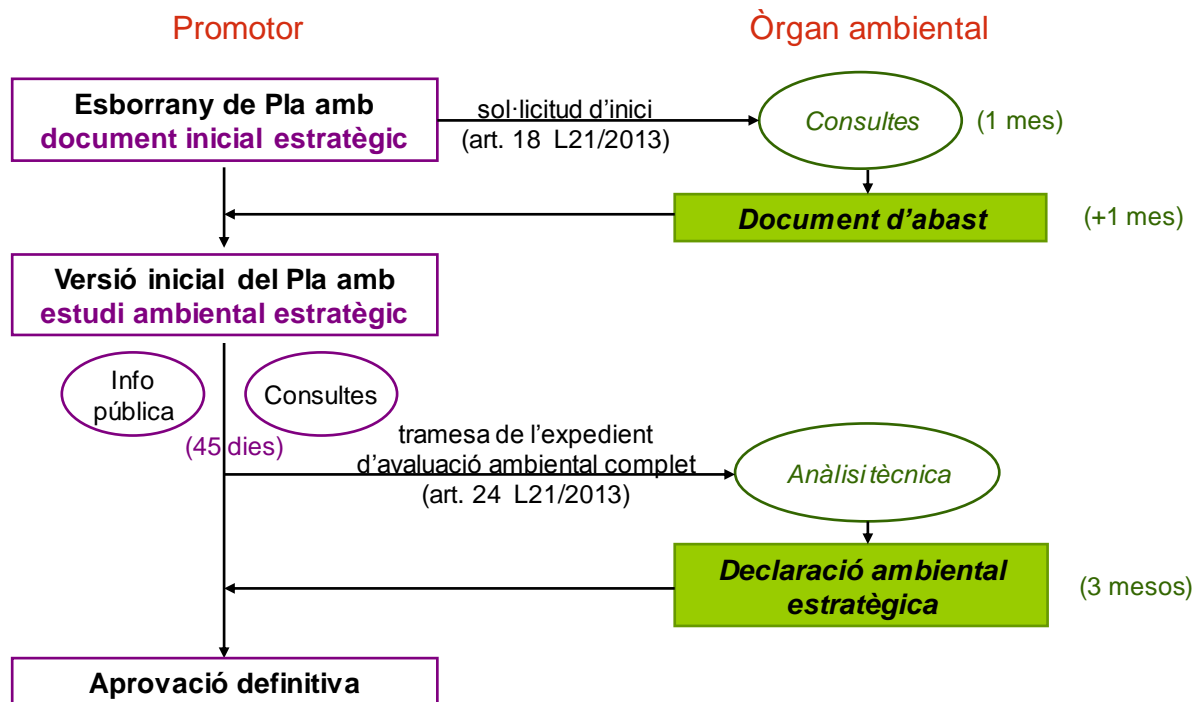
Promotor

Òrgan ambiental

Esborrany de Pla amb document inicial estratègic

sol·licitud d'inici (art. 18 L21/2013)

Consultes

(1 mes)

Document d'abast

(+1 mes)

Versió inicial del Pla amb estudi ambiental estratègic

Info pública

Consultes

(45 dies)

tramesa de l'expedient d'avaluació ambiental complet (art. 24 L21/2013)

Anàlisi tècnica

Declaració ambiental estratègica

(3 mesos)

Aprovació definitiva